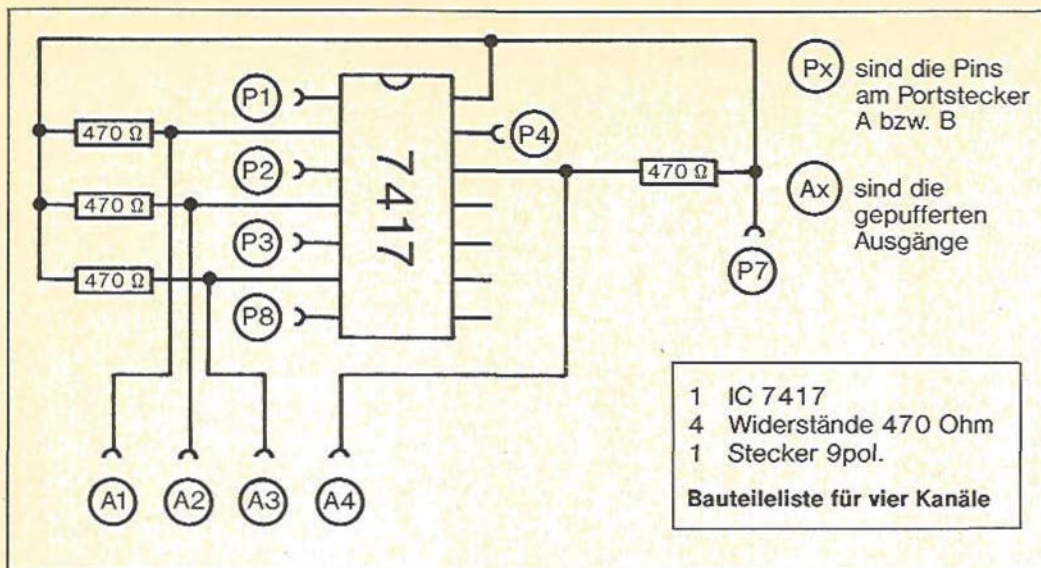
P1
470 Ω
P4
P2
7417
470 Ω
470 Ω
P3
470 Ω
P8
P7

Px sind die Pins am Portstecker A bzw. B

Ax sind die gepufferten Ausgänge

1 IC 7417
4 Widerstände 470 Ohm
1 Stecker 9pol.

Bauteileliste für vier Kanäle

A1 A2 A3 A4